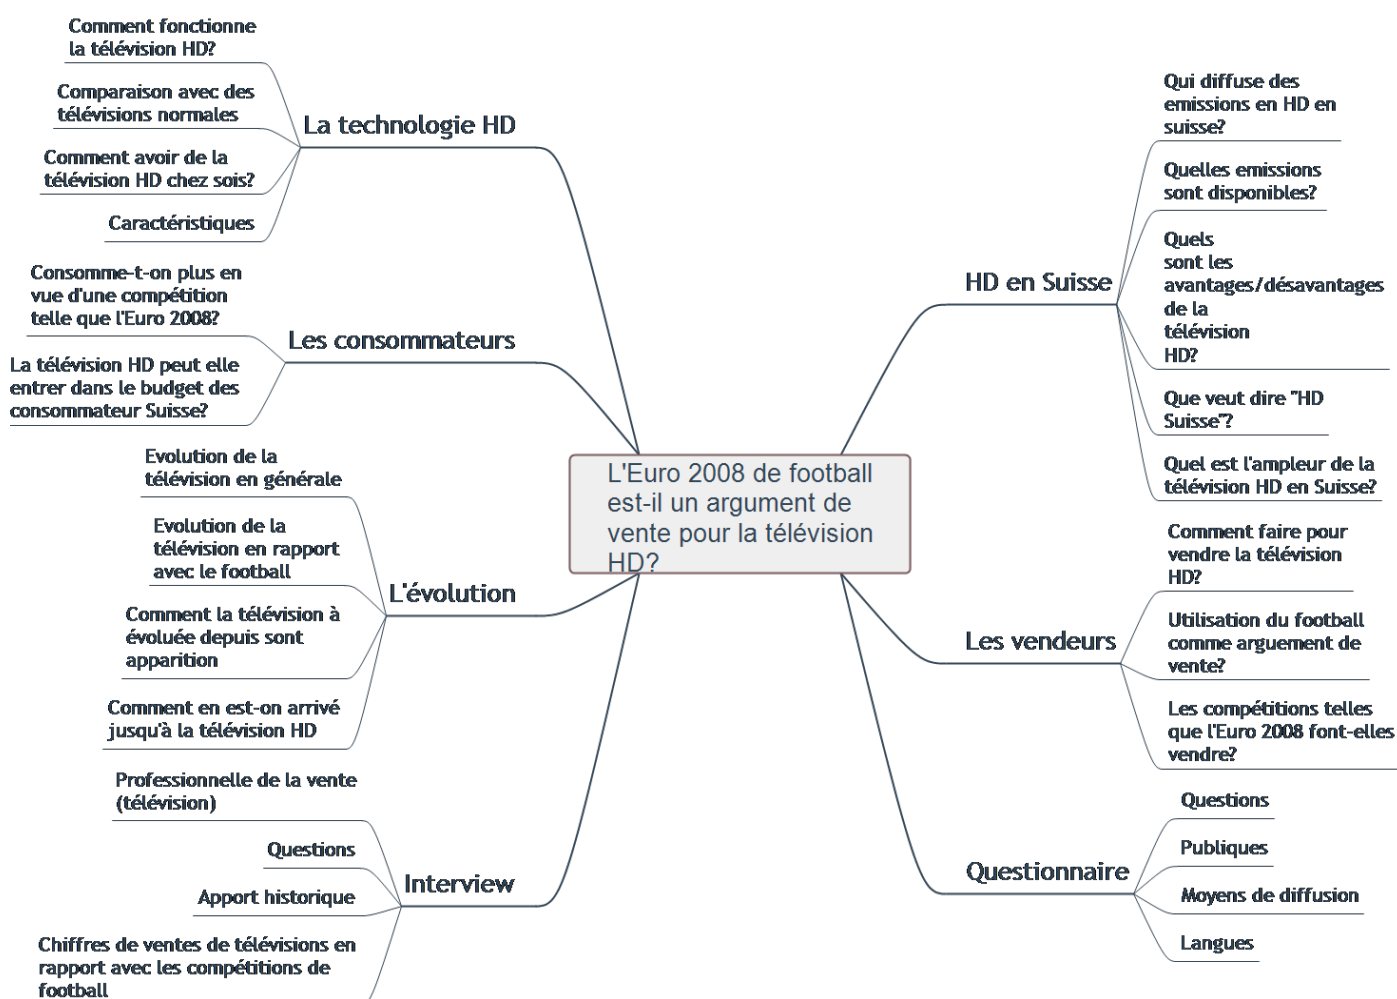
L'Euro 2008 de football est-il un argument de vente pour la télévision HD?

La technologie HD

Comment fonctionne la télévision HD?

Comparaison avec des télévisions normales

Comment avoir de la télévision HD chez sois?

Caractéristiques

Les consommateurs

Consomme-t-on plus en vue d'une compétition telle que l'Euro 2008?

La télévision HD peut elle entrer dans le budget des consommateur Suisse?

L'évolution

Evolution de la télévision en générale

Evolution de la télévision en rapport avec le football

Comment la télévision à évoluée depuis sont apparition

Comment en est-on arrivé jusqu'à la télévision HD

Interview

Professionnelle de la vente (télévision)

Questions

Apport historique

Chiffres de ventes de télévisions en rapport avec les compétitions de football

HD en Suisse

Qui diffuse des emissions en HD en suisse?

Quelles emissions sont disponibles?

Quels sont les avantages/désavantages de la télévision HD?

Que veut dire "HD Suisse"?

Quel est l'ampleur de la télévision HD en Suisse?

Les vendeurs

Comment faire pour vendre la télévision HD?

Utilisation du football comme arguement de vente?

Les compétitions telles que l'Euro 2008 font-elles vendre?

Questionnaire

Questions

Publiques

Moyens de diffusion

Langues